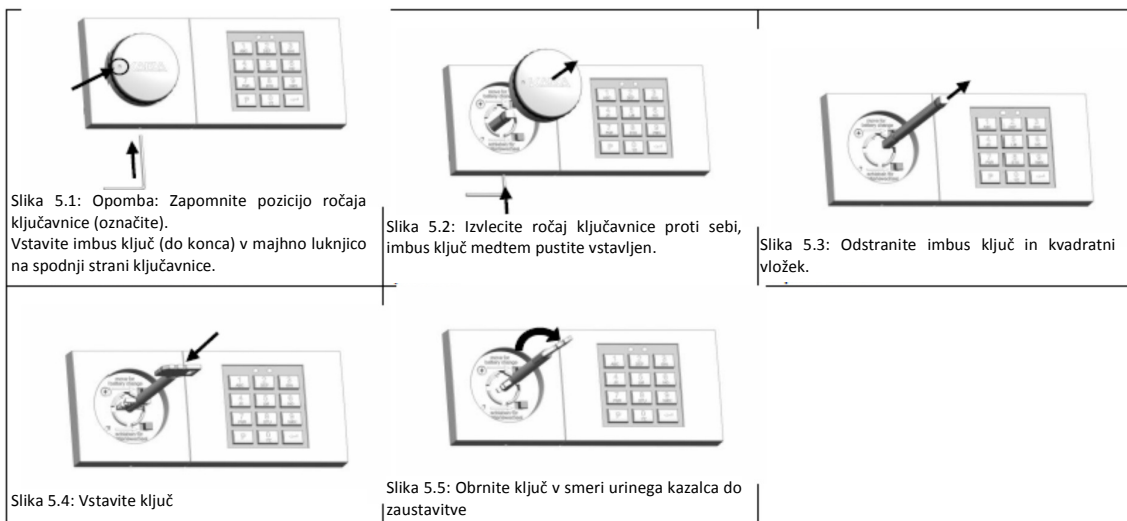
Slika 5.1: Opomba: Zapomnite pozicijo ročaja ključavnice (označite).
Vstavite imbus ključ (do konca) v majhno luknjico na spodnji strani ključavnice.

Slika 5.2: Izvlecite ročaj ključavnice proti sebi, imbus ključ medtem pustite vstavljen.

Slika 5.3: Odstranite imbus ključ in kvadratni vložek.

Slika 5.4: Vstavite ključ

Slika 5.5: Obrnite ključ v smeri urinega kazalca do zaustavitve